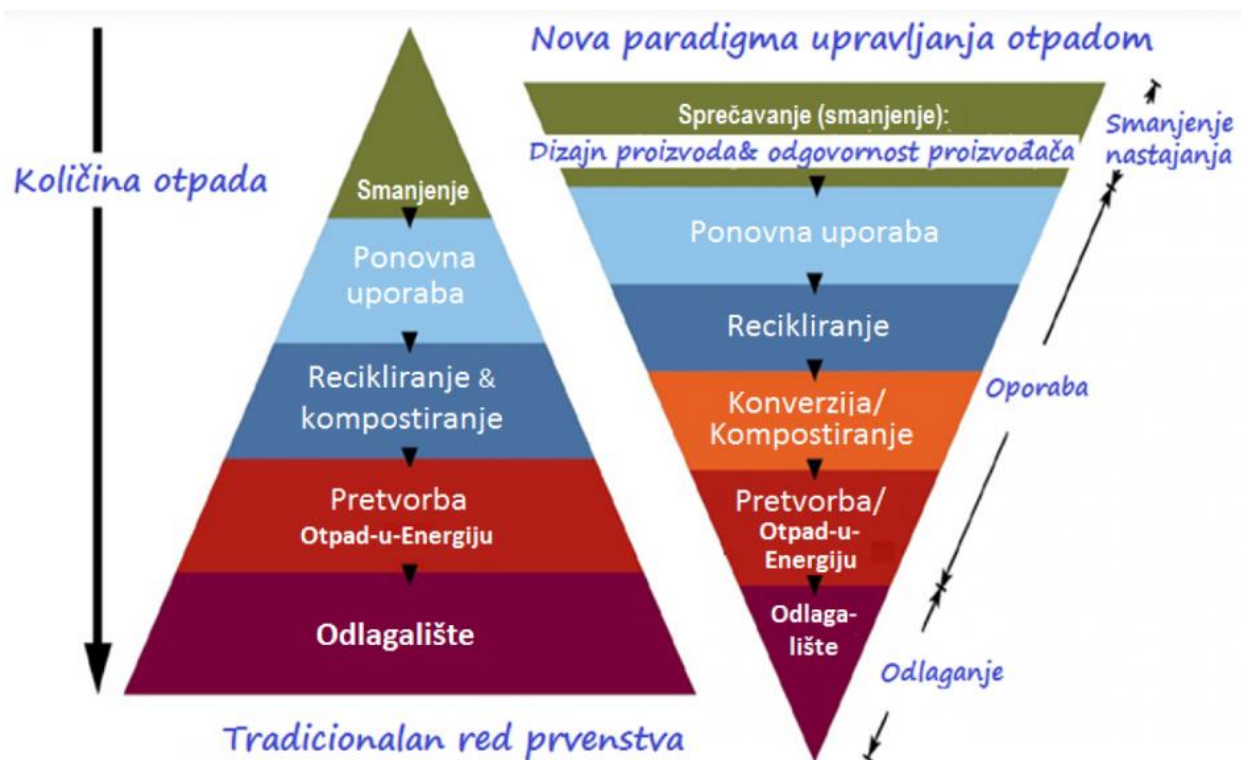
Nova paradigma upravljanja otpadom

Količina otpada

Smanjenje

Ponovna uporaba

Recikliranje & kompostiranje

Pretvorba
Otpad-u-Energiju

Odlagalište

Tradicionalan red prvenstva

Sprečavanje (smanjenje):
Dizajn proizvoda& odgovornost proizvođača

Ponovna uporaba

Recikliranje

Konverzija/
Kompostiranje

Pretvorba/
Otpad-u-Energiju

Odlagalište

Smanjenje nastajanja

Oporaba

Odlaganje